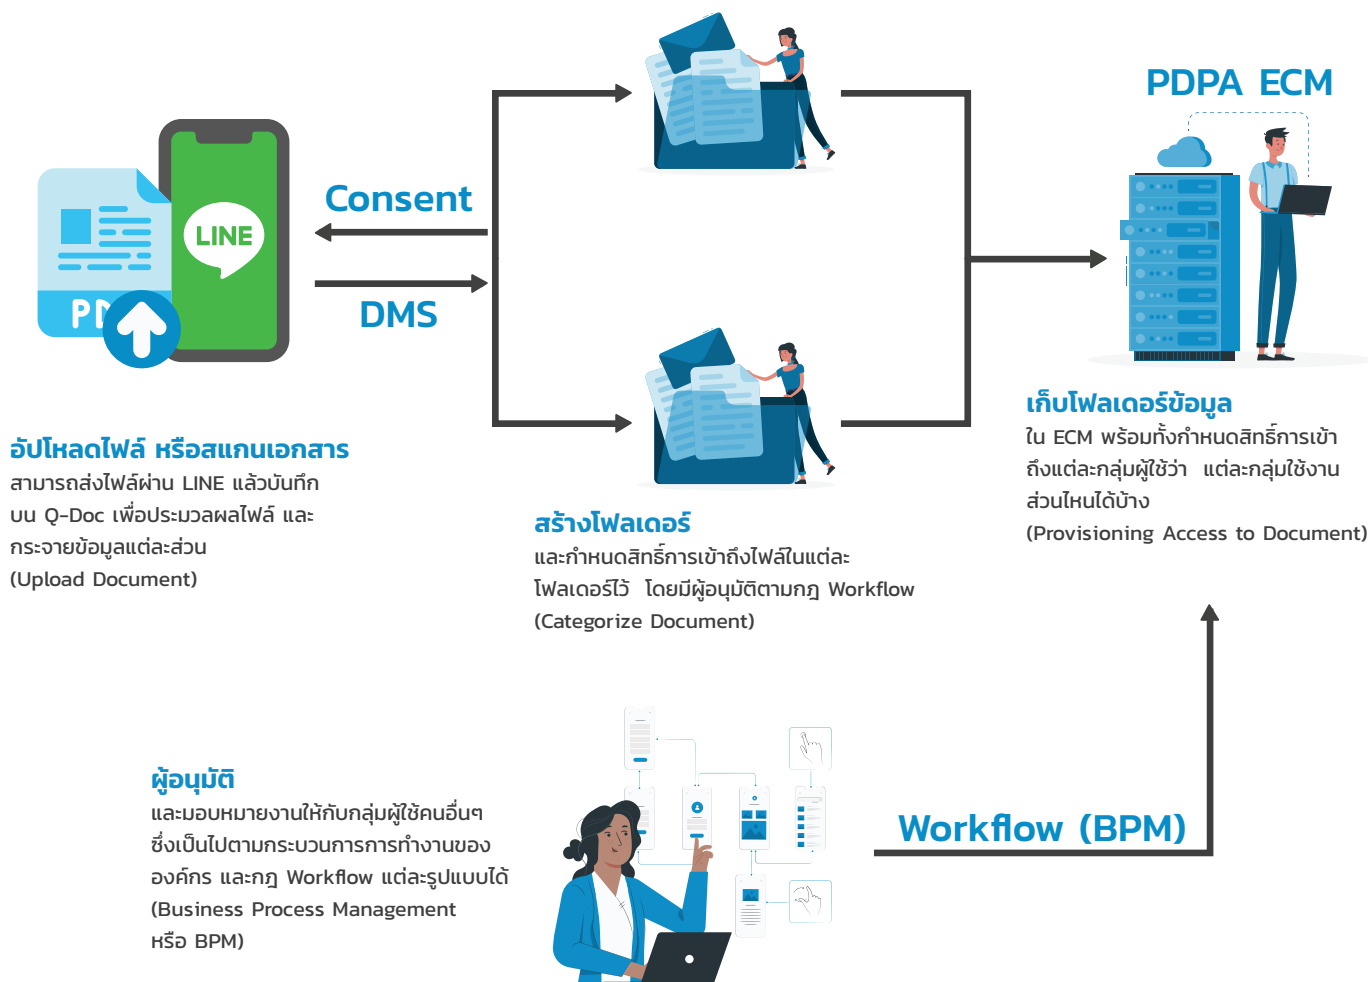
LINE

PD

Consent

DMS

PDPA ECM

อัปโหลดไฟล์ หรือสแกนเอกสาร
สามารถส่งไฟล์ผ่าน LINE แล้วบันทึก บน Q-Doc เพื่อประมวลผลไฟล์ และ กระจายข้อมูลแต่ละส่วน
(Upload Document)

สร้างโฟลเดอร์
และกำหนดสิทธิ์การเข้าถึงไฟล์ในแต่ละ โฟลเดอร์ไว้ โดยมีผู้อนุมัติตามกฎ Workflow
(Categorize Document)

เก็บโฟลเดอร์ข้อมูล
ใน ECM พร้อมทั้งกำหนดสิทธิ์การเข้าถึงแต่ละกลุ่มผู้ใช้ว่า แต่ละกลุ่มใช้งานส่วนไหนได้บ้าง
(Provisioning Access to Document)

ผู้อนุมัติ
และมอบหมายงานให้กับกลุ่มผู้ใช้คนอื่นๆ ซึ่งเป็นไปตามกระบวนการการทำงานขององค์กร และกฎ Workflow แต่ละรูปแบบได้
(Business Process Management หรือ BPM)

Workflow (BPM)